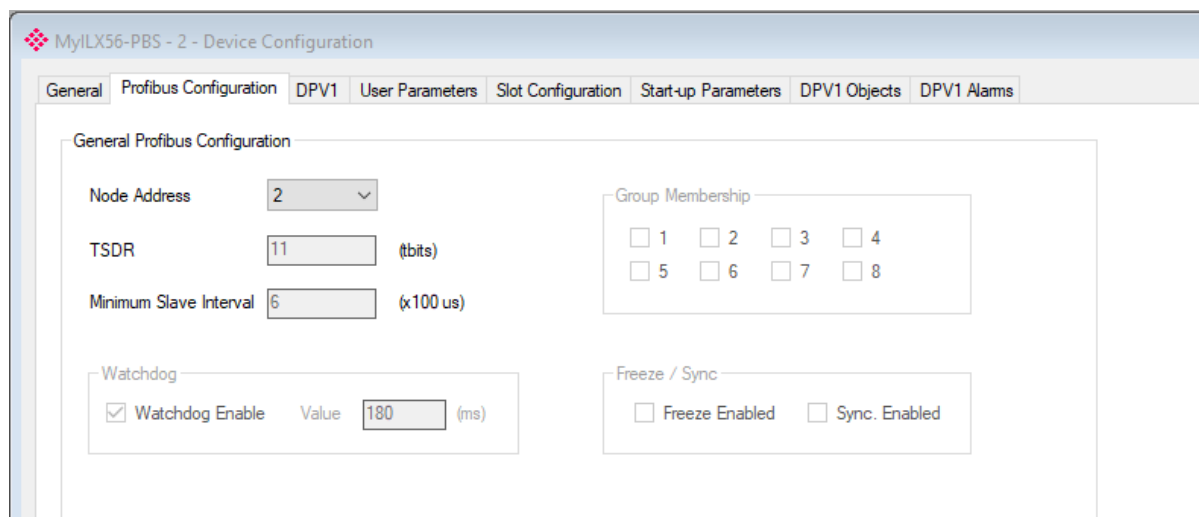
MyILX56-PBS - 2 - Device Configuration

General | Profibus Configuration | DPV1 | User Parameters | Slot Configuration | Start-up Parameters | DPV1 Objects | DPV1 Alarms

General Profibus Configuration

Node Address 2

TSDR 11 (tbits)

Minimum Slave Interval 6 (x100 us)

Group Membership
1 2 3 4
5 6 7 8

Watchdog
Watchdog Enable Value 180 (ms)

Freeze / Sync
Freeze Enabled Sync. Enabled